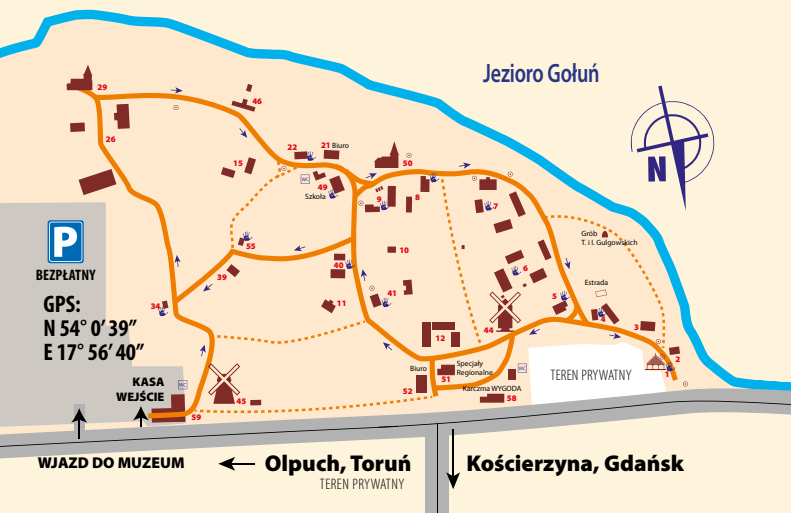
Jezioro Gołuń

N

P

BEZPŁATNY

GPS:
N 54° 0' 39"
E 17° 56' 40"

29
46
26
22
21 Biuro
15
WC
49
Szkoła
50
9
8
7
55
39
10
40
41
11
34
12
44
6
5
Grób T. i I. Gulgowskich
Estrada
4
3
2
1
Biuro
51
Specjały Regionalne
WC
52
Karczma WYGODA
58
TEREN PRYWATNY
KASA
WEJŚCIE
WC
45
59

WJAZD DO MUZEUM
Olpuch, Toruń
TEREN PRYWATNY
Kościerzyna, Gdańsk